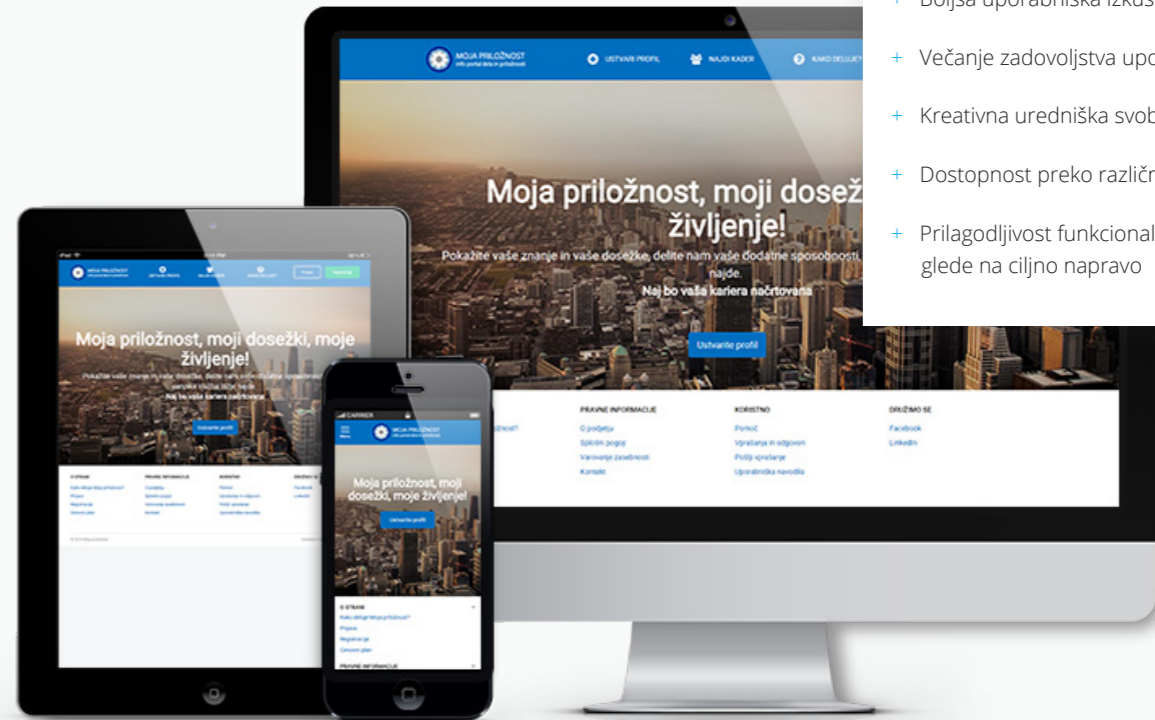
+ Boljša uporabniška izkuš

+ Večanje zadovoljstva upo

+ Kreativna uredniška svob

+ Dostopnost preko različn

+ Prilagodljivost funkcional glede na ciljno napravo

MOJA PRILOŽNOST
USTVARI PROFIL
NAJDI KADER
KAKO DELUJE?

Moja priložnost, moji dosež življenje!

Pokažite vaše znanje in vaše dosežke, delite nam vaše dodatne sposobnosti, najde.

Naj bo vaša kariera načrtovana

Ustvarite profil

PRAVNE INFORMACIJE
O podjetju
Splošni pogoji
Varovanje zasebnosti
Kontakt

KORISTNO
Pomoč
Vprašanja in odgovori
Pošlji vprašanje
Uporabniška navodila

DRUŽIMO SE
Facebook
LinkedIn

Moja priložnost, moji dosežki, moje življenje!

Ustvarite profil

O STRANI
PRAVNE INFORMACIJE
KORISTNO
DRUŽIMO SE

CARRIER
MOJA PRILOŽNOST

Moja priložnost, moji dosežki, moje življenje!

Ustvarite profil

O STRANI
Kako deluje Moja priložnost?
Prijava
Registracija
Cenovni plan
PRAVNE INFORMACIJE